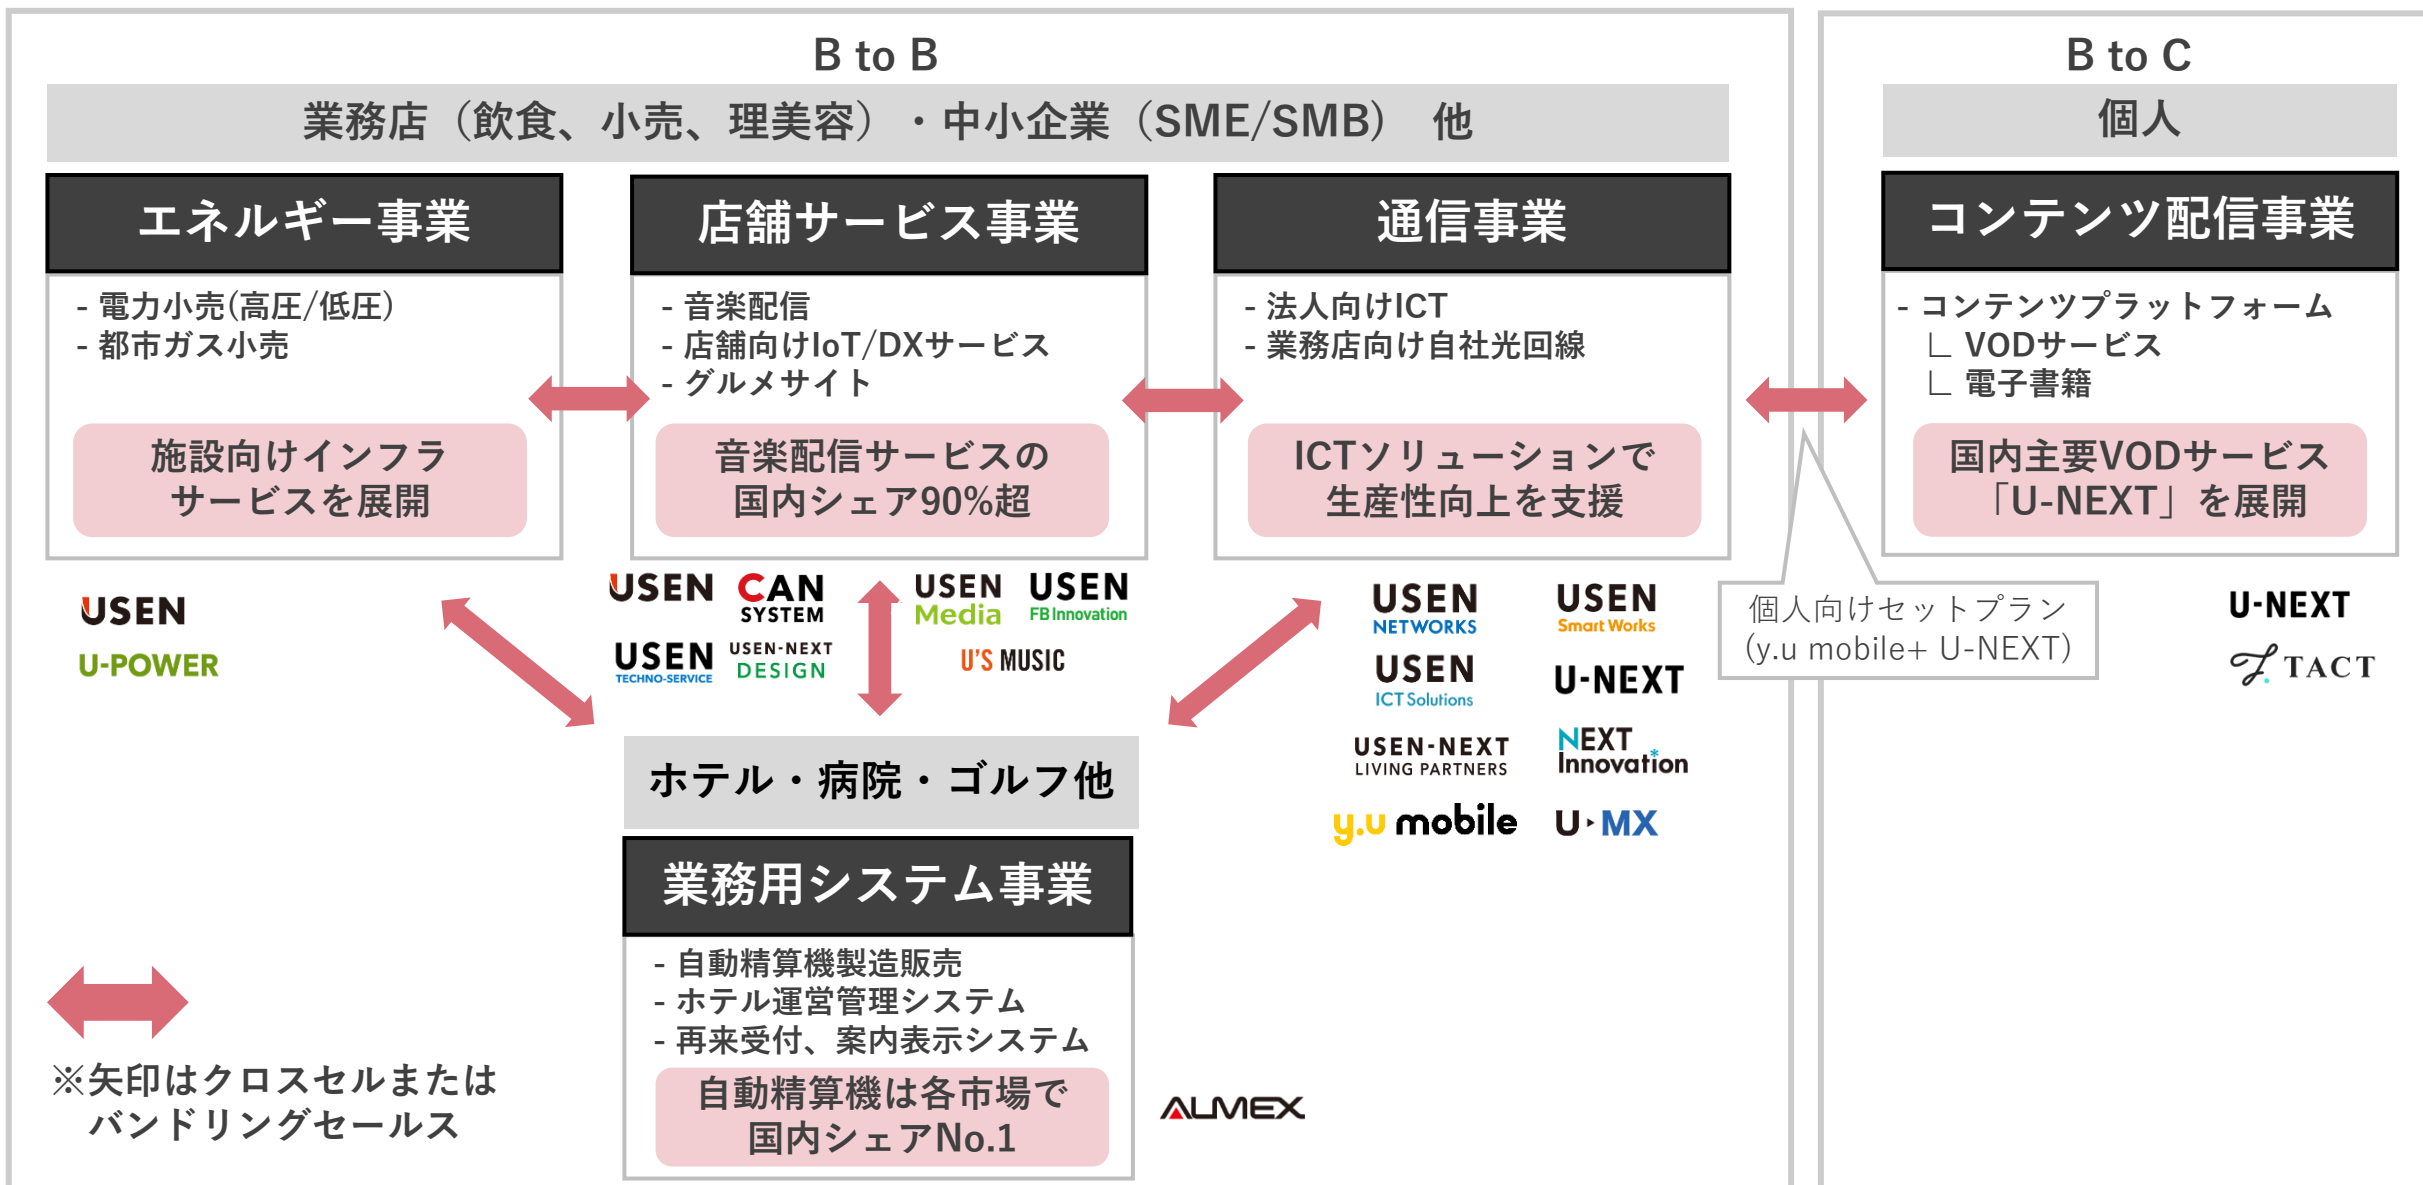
B to B

業務店（飲食、小売、理美容）・中小企業（SME/SMB） 他

エネルギー事業

- 電力小売(高圧/低圧)
- 都市ガス小売

施設向けインフラサービスを展開

USEN
U-POWER

店舗サービス事業

- 音楽配信
- 店舗向けIoT/DXサービス
- グルメサイト

音楽配信サービスの国内シェア90%超

USEN
CAN SYSTEM
USEN Media
USEN FB Innovation
USEN TECHNO-SERVICE
USEN-NEXT DESIGN
U'S MUSIC

通信事業

- 法人向けICT
- 業務店向け自社光回線

ICTソリューションで生産性向上を支援

USEN NETWORKS
USEN Smart Works
USEN ICT Solutions
U-NEXT
USEN-NEXT LIVING PARTNERS
NEXT Innovation
y.u mobile
U-MX

ホテル・病院・ゴルフ他

業務用システム事業

- 自動精算機製造販売
- ホテル運営管理システム
- 再来受付、案内表示システム

自動精算機は各市場で国内シェアNo.1

ALMEX

※矢印はクロスセルまたはバンドリングセールス

B to C

個人

コンテンツ配信事業

- コンテンツプラットフォーム
∟ VODサービス
∟ 電子書籍

国内主要VODサービス「U-NEXT」を展開

個人向けセットプラン
(y.u mobile+ U-NEXT)

U-NEXT
TACT